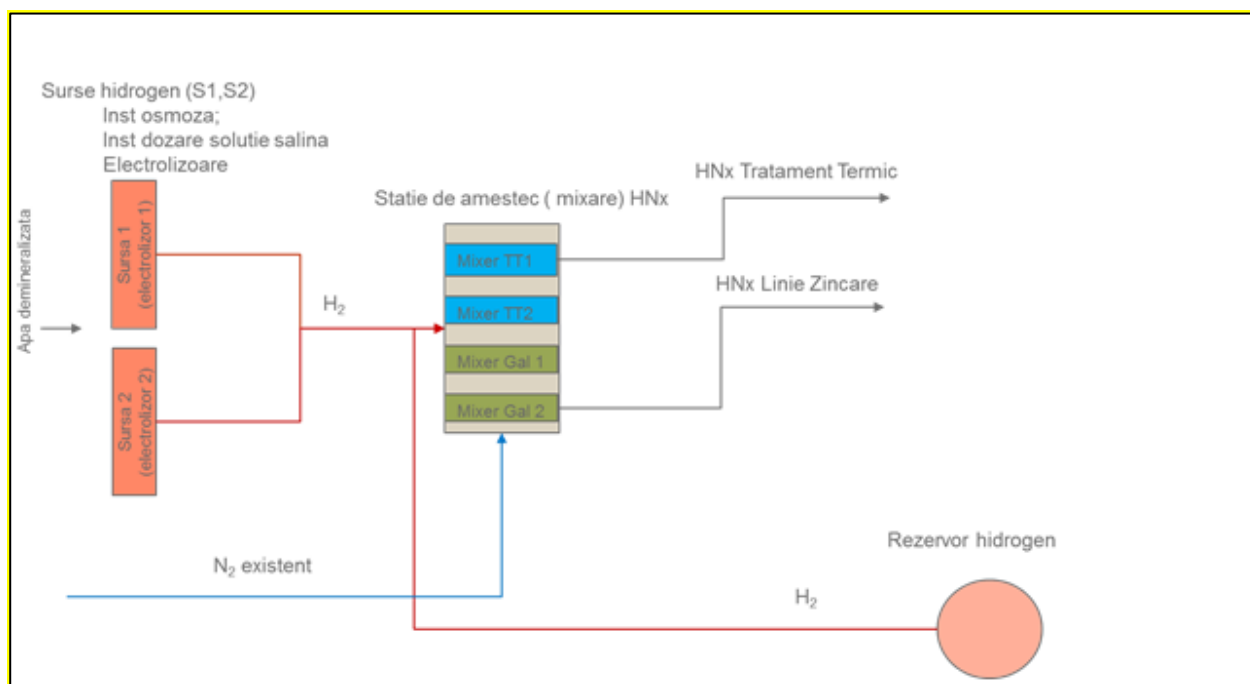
Surse hidrogen (S1,S2)
Inst osmoza;
Inst dozare solutie salina
Electrolizoare

Apa demineralizata

Sursa 1 (electrolizor 1)

Sursa 2 (electrolizor 2)

$H_2$

Statie de amestec ( mixare) HNx

Mixer TT1

Mixer TT2

Mixer Gal 1

Mixer Gal 2

HNx Tratament Termic

HNx Linie Zincare

$N_2$ existent

Rezervor hidrogen

$H_2$